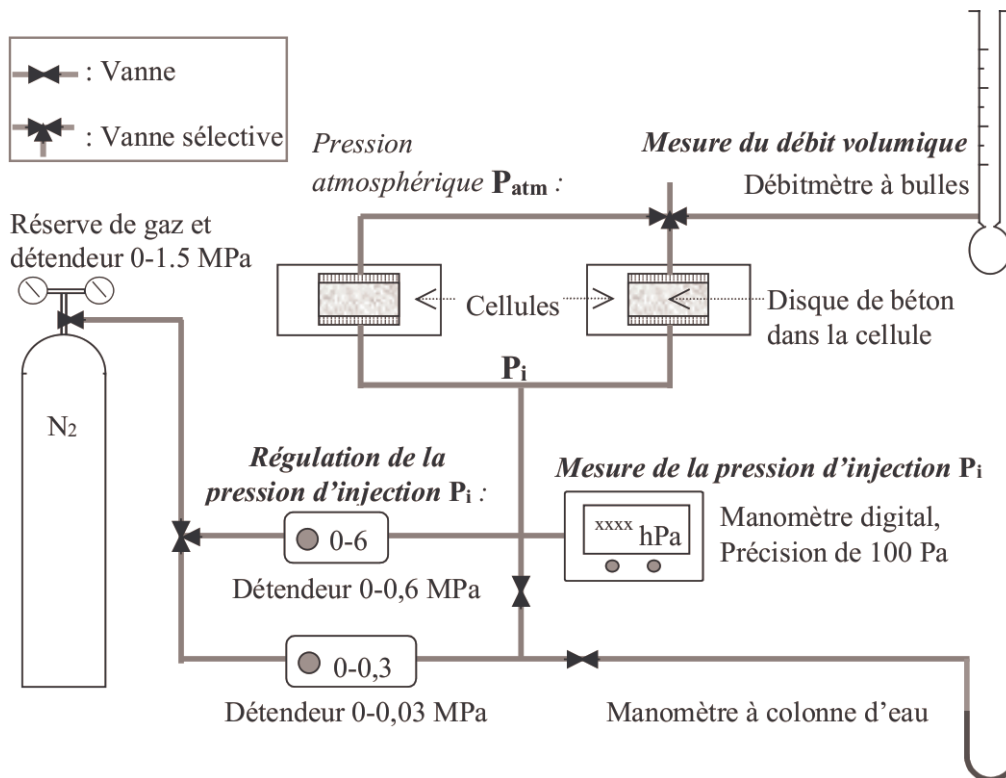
: Vanne

: Vanne sélective

Pression atmosphérique $\mathbf{P_{atm}}$ :

Mesure du débit volumique

Débitmètre à bulles

Réserve de gaz et détendeur 0-1.5 MPa

Cellules

Disque de béton dans la cellule

$\mathbf{P_i}$

$N_2$

Régulation de la pression d'injection $\mathbf{P_i}$ :

Mesure de la pression d'injection $\mathbf{P_i}$

0-6

xxxx hPa

Manomètre digital, Précision de 100 Pa

Détendeur 0-0,6 MPa

0-0,3

Détendeur 0-0,03 MPa

Manomètre à colonne d'eau